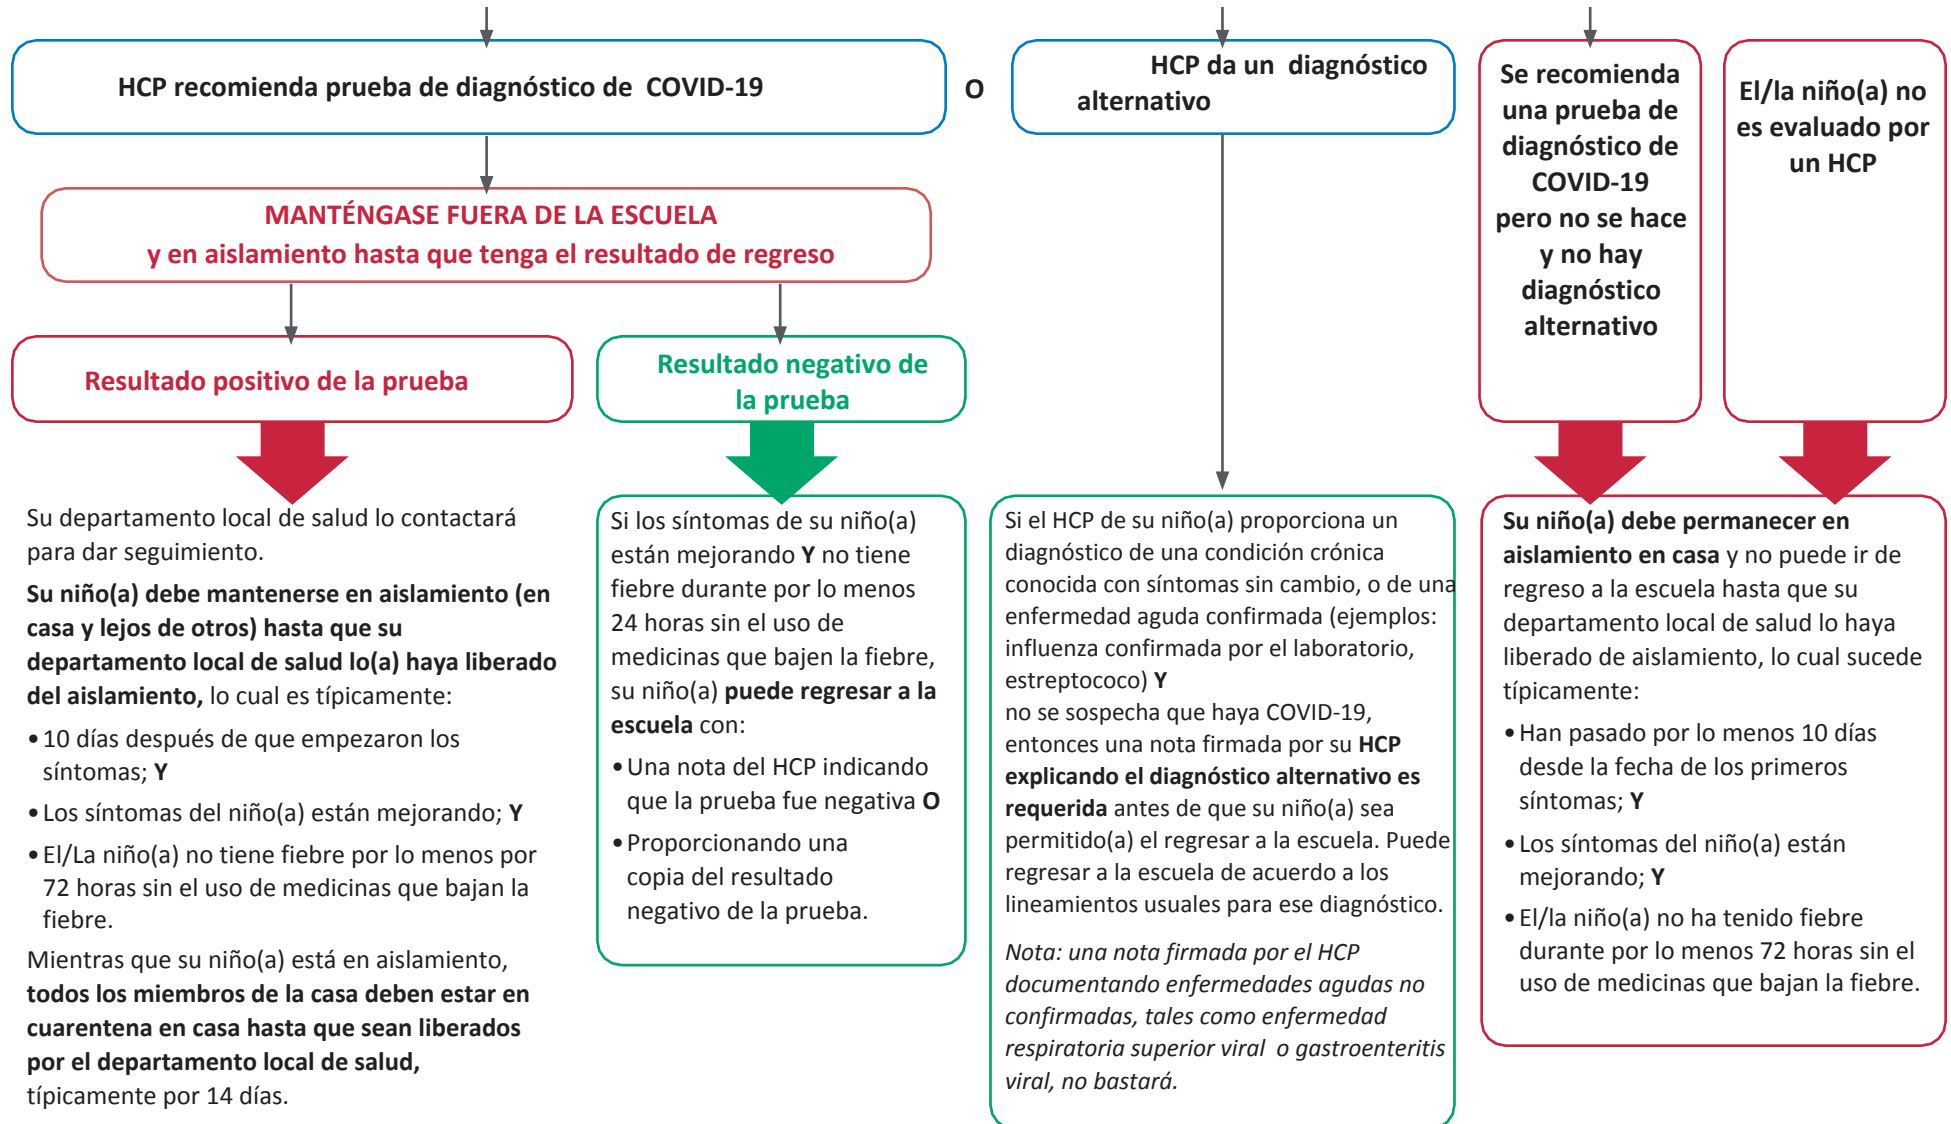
HCP recomienda prueba de diagnóstico de COVID-19

O

HCP da un diagnóstico alternativo

Se recomienda una prueba de diagnóstico de COVID-19 pero no se hace y no hay diagnóstico alternativo

El/la niño(a) no es evaluado por un HCP

MANTÉNGASE FUERA DE LA ESCUELA
y en aislamiento hasta que tenga el resultado de regreso

Resultado positivo de la prueba

Resultado negativo de la prueba

Su departamento local de salud lo contactará para dar seguimiento.

**Su niño(a) debe mantenerse en aislamiento (en casa y lejos de otros) hasta que su departamento local de salud lo(a) haya liberado del aislamiento,** lo cual es típicamente:

• 10 días después de que empezaron los síntomas; **Y**

• Los síntomas del niño(a) están mejorando; **Y**

• El/La niño(a) no tiene fiebre por lo menos por 72 horas sin el uso de medicinas que bajan la fiebre.

Mientras que su niño(a) está en aislamiento, **todos los miembros de la casa deben estar en cuarentena en casa hasta que sean liberados por el departamento local de salud,** típicamente por 14 días.

Si los síntomas de su niño(a) están mejorando **Y** no tiene fiebre durante por lo menos 24 horas sin el uso de medicinas que bajen la fiebre, su niño(a) **puede regresar a la escuela** con:

• Una nota del HCP indicando que la prueba fue negativa **O**

• Proporcionando una copia del resultado negativo de la prueba.

Si el HCP de su niño(a) proporciona un diagnóstico de una condición crónica conocida con síntomas sin cambio, o de una enfermedad aguda confirmada (ejemplos: influenza confirmada por el laboratorio, estreptococo) **Y**
no se sospecha que haya COVID-19, entonces una nota firmada por su **HCP explicando el diagnóstico alternativo es requerida** antes de que su niño(a) sea permitido(a) el regresar a la escuela. Puede regresar a la escuela de acuerdo a los lineamientos usuales para ese diagnóstico.

*Nota: una nota firmada por el HCP documentando enfermedades agudas no confirmadas, tales como enfermedad respiratoria superior viral o gastroenteritis viral, no bastará.*

**Su niño(a) debe permanecer en aislamiento en casa** y no puede ir de regreso a la escuela hasta que su departamento local de salud lo haya liberado de aislamiento, lo cual sucede típicamente:

• Han pasado por lo menos 10 días desde la fecha de los primeros síntomas; **Y**

• Los síntomas del niño(a) están mejorando; **Y**

• El/la niño(a) no ha tenido fiebre durante por lo menos 72 horas sin el uso de medicinas que bajan la fiebre.